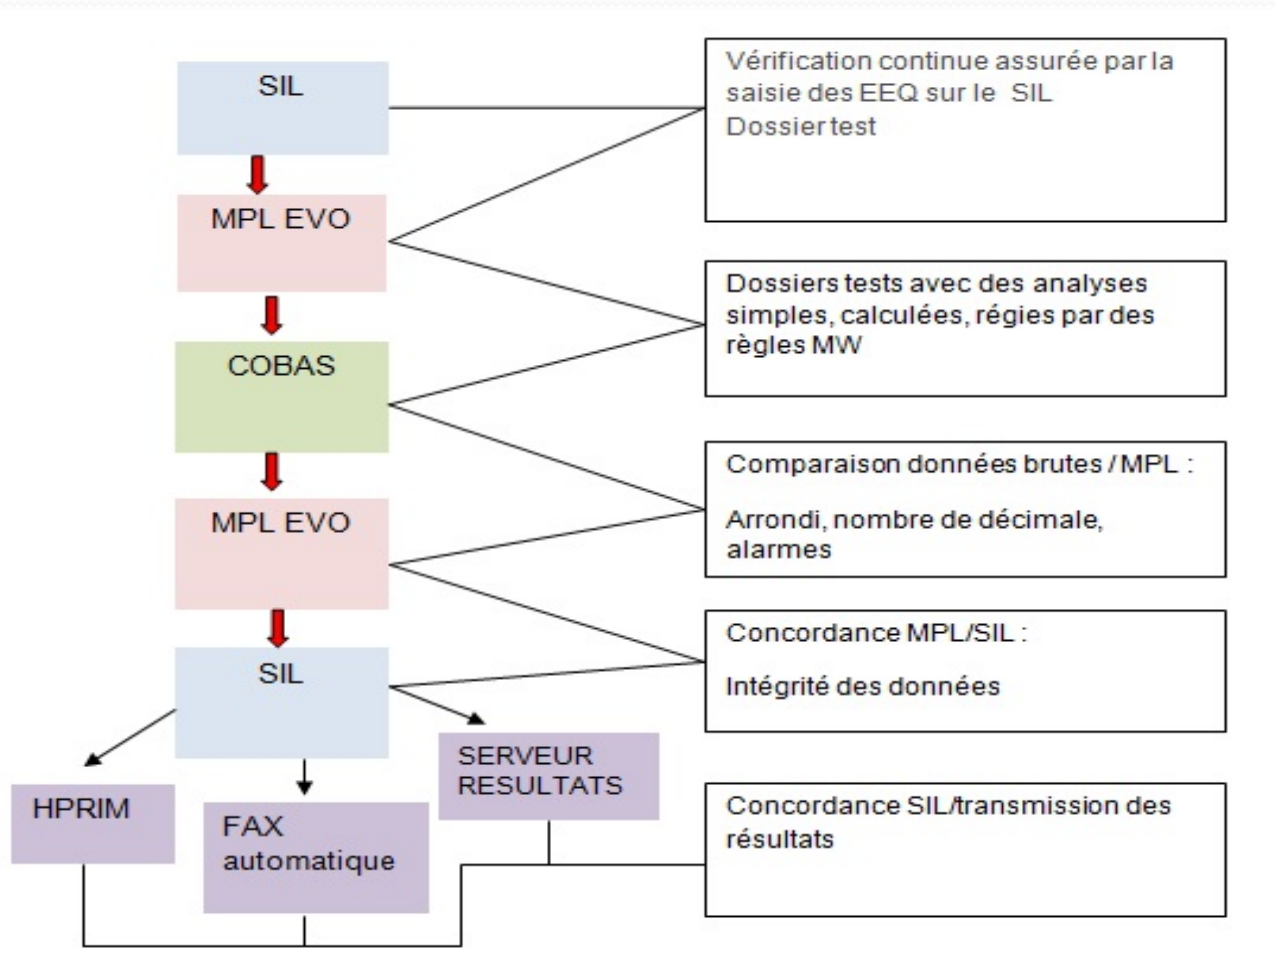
SIL

MPL EVO

COBAS

MPL EVO

SIL

HPRIM

FAX automatique

SERVEUR RESULTATS

Vérification continue assurée par la saisie des EEQ sur le SIL
Dossier test

Dossiers tests avec des analyses simples, calculées, régies par des règles MW

Comparaison données brutes / MPL :

Arrondi, nombre de décimale, alarmes

Concordance MPL/SIL :

Intégrité des données

Concordance SIL/transmission des résultats